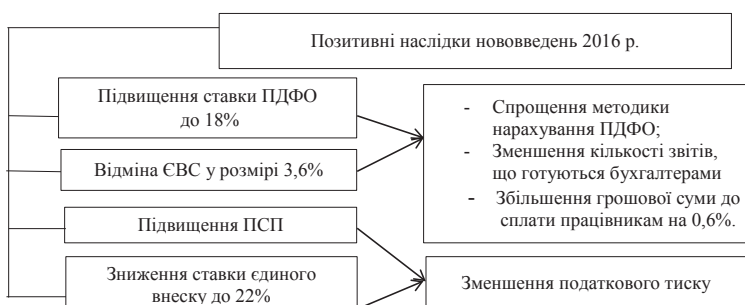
Позитивні наслідки нововведень 2016 р.

Підвищення ставки ПДФО до 18%

Відміна ЄВС у розмірі 3,6%

Підвищення ПСП

Зниження ставки єдиного внеску до 22%

- Спрощення методики нарахування ПДФО;
- Зменшення кількості звітів, що готуються бухгалтерами
- Збільшення грошової суми до сплати працівникам на 0,6%.

Зменшення податкового тиску